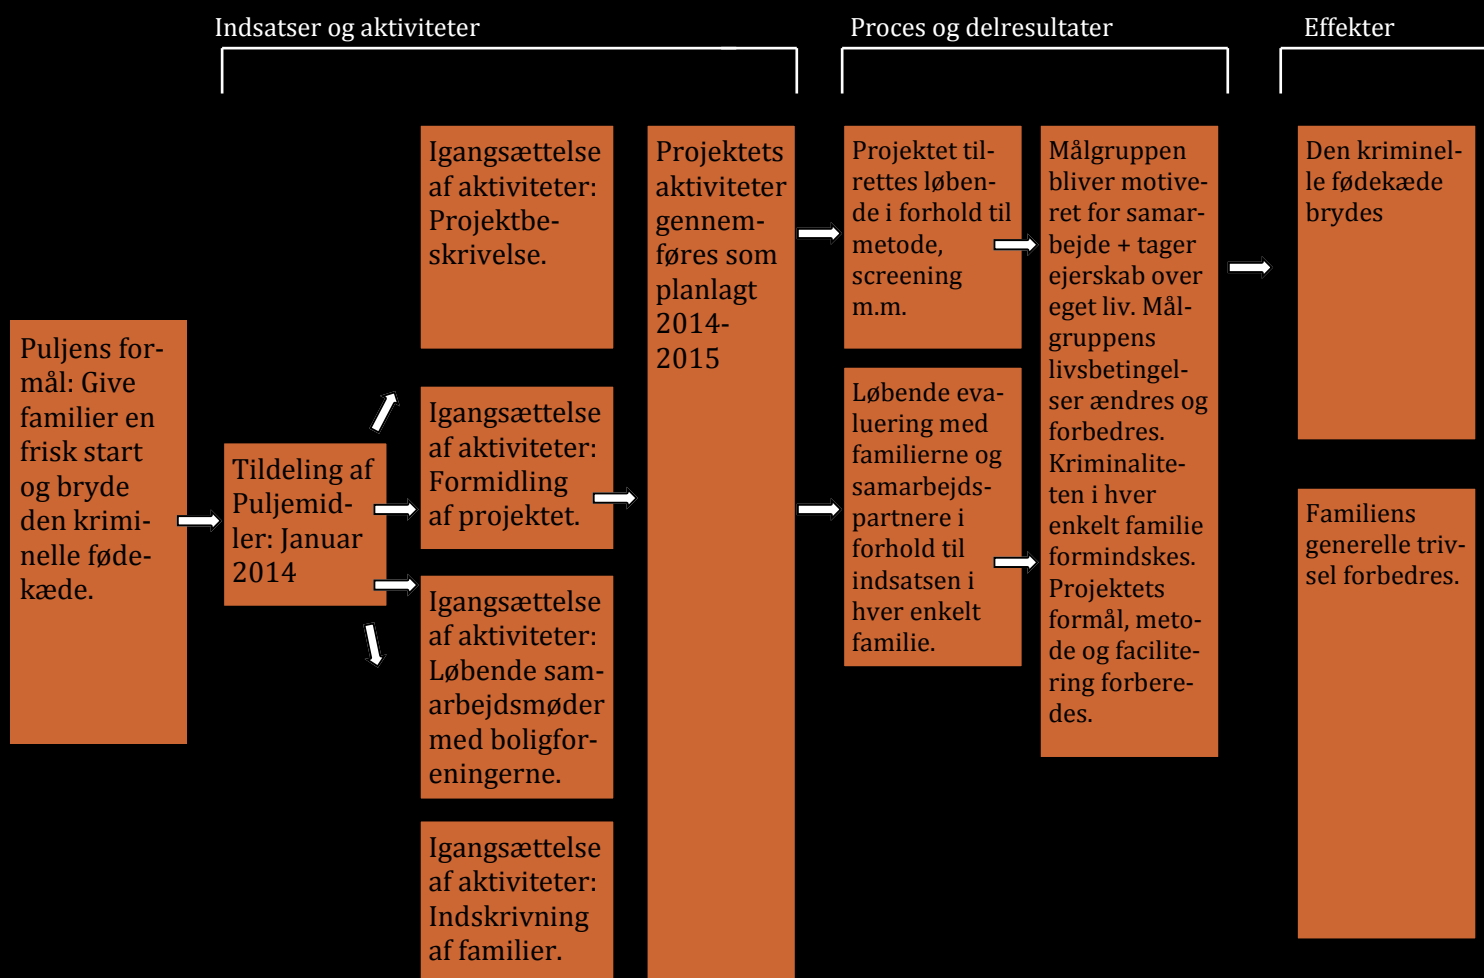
Indsatser og aktiviteter

Proces og delresultater

Effekter

Puljens formål: Give familier en frisk start og bryde den kriminelle fødekæde.

Tildeling af Puljemidler: Januar 2014

Igangsættelse af aktiviteter: Projektbeskrivelse.

Igangsættelse af aktiviteter: Formidling af projektet.

Igangsættelse af aktiviteter: Løbende samarbejdsmøder med boligforeningerne.

Igangsættelse af aktiviteter: Indskrivning af familier.

Projektets aktiviteter gennemføres som planlagt 2014-2015

Projektet tilrettes løbende i forhold til metode, screening m.m.

Løbende evaluering med familierne og samarbejdspartnere i forhold til indsatsen i hver enkelt familie.

Målgruppen bliver motiveret for samarbejde + tager ejerskab over eget liv. Målgruppens livsbetingelser ændres og forbedres. Kriminaliteten i hver enkelt familie formindskes. Projektets formål, metode og facilitering forberedes.

Den kriminelle fødekæde brydes

Familiens generelle trivsel forbedres.